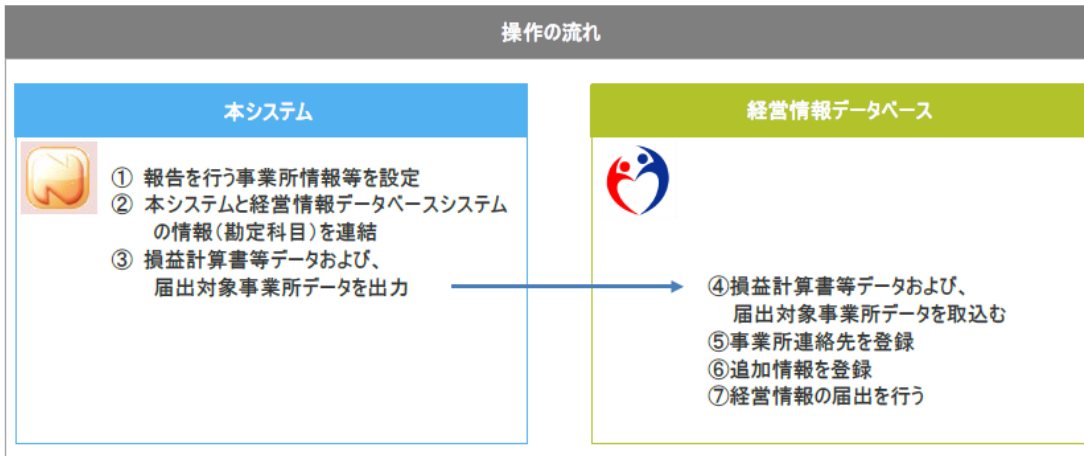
操作の流れ

本システム

① 報告を行う事業所情報等を設定
② 本システムと経営情報データベースシステムの情報（勘定科目）を連結
③ 損益計算書等データおよび、届出対象事業所データを出力

経営情報データベース

④損益計算書等データおよび、届出対象事業所データを取込む
⑤事業所連絡先を登録
⑥追加情報を登録
⑦経営情報の届出を行う